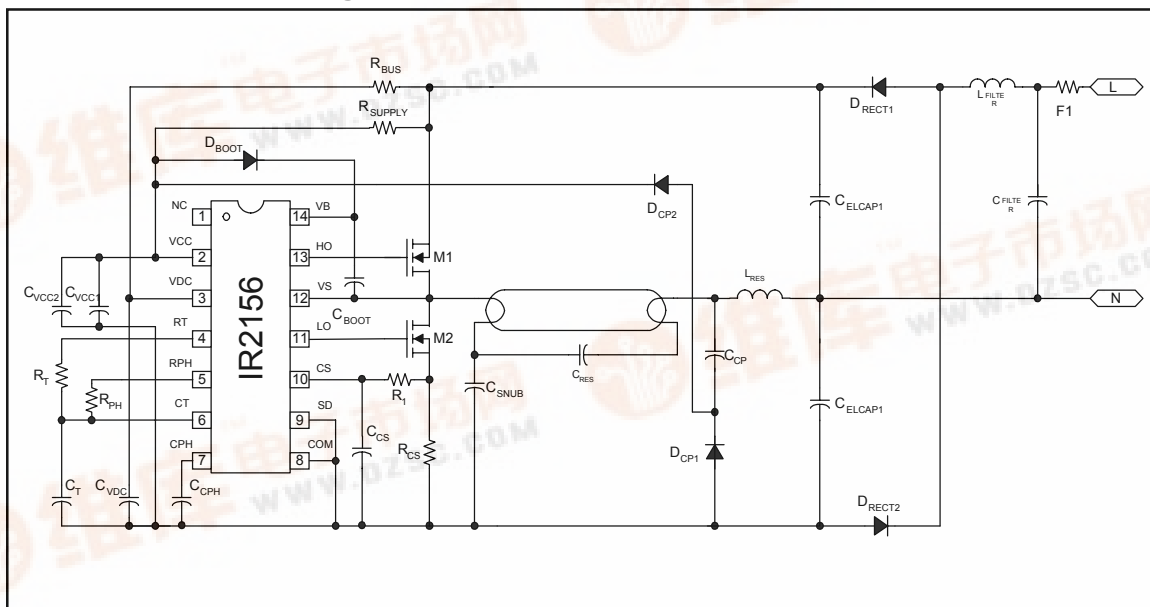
$R_{BUS}$
$R_{SUPPLY}$
$D_{BOOT}$
$D_{RECT1}$
$L_{FILTER}$
F1
L
$D_{CP2}$
$C_{ELCAP1}$
$C_{FILTER}$
NC 1
14 VB
VCC 2
13 HO
M1
VDC 3
12 VS
RT 4
11 LO
RPH 5
10 CS
CT 6
9 SD
CPH 7
8 COM
IR2156
$C_{VCC2}$
$C_{VCC1}$
$C_{BOOT}$
M2
$L_{RES}$
N
$C_{RES}$
$C_{CP}$
$R_T$
$R_{PH}$
$R_1$
$C_{SNUB}$
$C_{ELCAP1}$
$C_{CS}$
$R_{CS}$
$D_{CP1}$
$C_T$
$C_{VDC}$
$C_{CPH}$
$D_{RECT2}$
www.dzsc.com